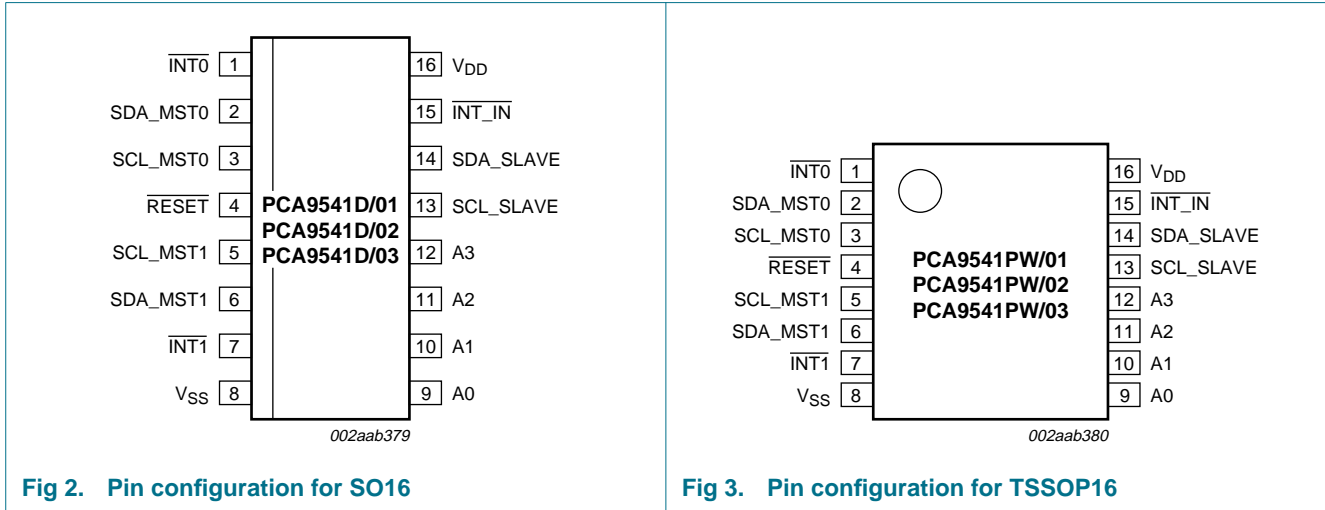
$\overline{INT0}$ 1
SDA_MST0 2
SCL_MST0 3
$\overline{RESET}$ 4
SCL_MST1 5
SDA_MST1 6
$\overline{INT1}$ 7
$V_{SS}$ 8

PCA9541D/01
PCA9541D/02
PCA9541D/03

16 $V_{DD}$
15 $\overline{INT\_IN}$
14 SDA_SLAVE
13 SCL_SLAVE
12 A3
11 A2
10 A1
9 A0

002aab379

Fig 2. Pin configuration for SO16

$\overline{INT0}$ 1
SDA_MST0 2
SCL_MST0 3
$\overline{RESET}$ 4
SCL_MST1 5
SDA_MST1 6
$\overline{INT1}$ 7
$V_{SS}$ 8

PCA9541PW/01
PCA9541PW/02
PCA9541PW/03

16 $V_{DD}$
15 $\overline{INT\_IN}$
14 SDA_SLAVE
13 SCL_SLAVE
12 A3
11 A2
10 A1
9 A0

002aab380

Fig 3. Pin configuration for TSSOP16